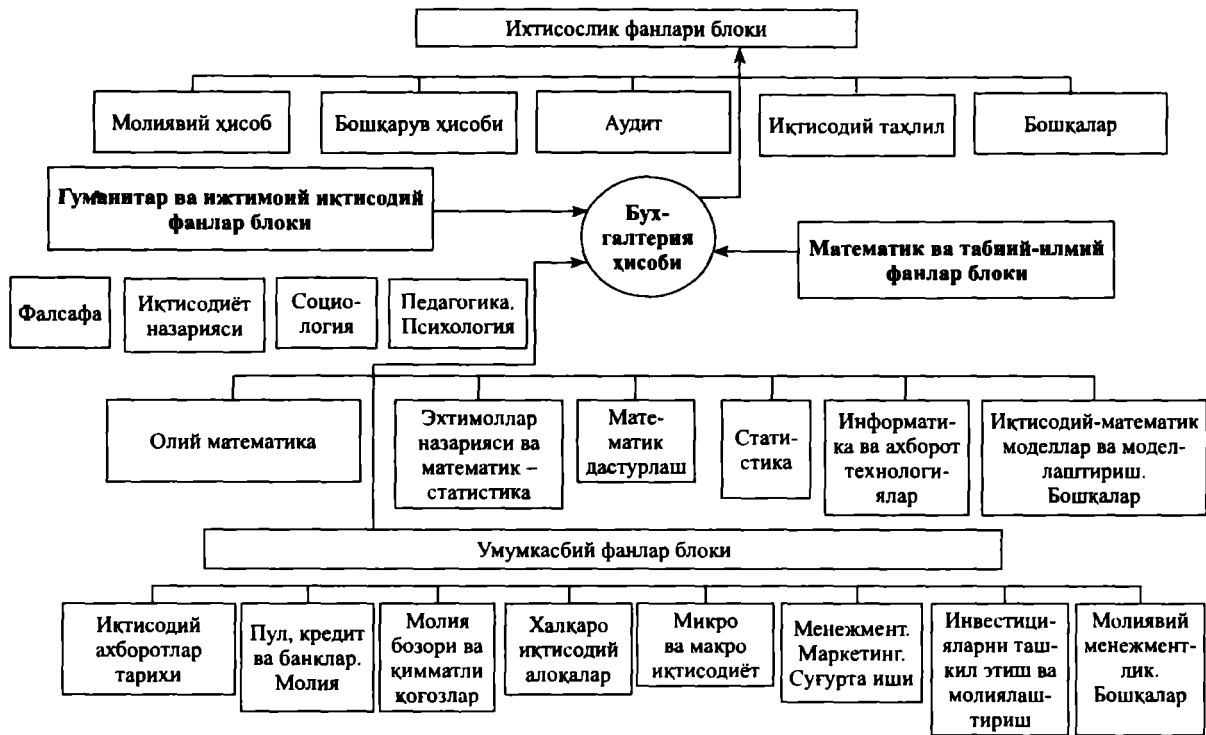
Ихтисослик фанлари блоки

Молиявий ҳисоб

Бошқарув ҳисоби

Аудит

Иқтисодий таҳлил

Бошқалар

Гуманитар ва ижтимоий иқтисодий фанлар блоки

Бух-галтерия ҳисоби

Математик ва табиий-илмий фанлар блоки

Фалсафа

Иқтисодиёт назарияси

Социология

Педагогика. Психология

Олий математика

Эхтимоллар назарияси ва математик – статистика

Математик дастурлаш

Статистика

Информатика ва ахборот технологиялар

Иқтисодий-математик моделлар ва моделлаштириш. Бошқалар

Умумкасбий фанлар блоки

Иқтисодий ахборотлар тарихи

Пул, кредит ва банклар. Молия

Молия бозори ва қимматли қоғозлар

Халқаро иқтисодий алоқалар

Микро ва макро иқтисодиёт

Менежмент. Маркетинг. Суғурта иши

Инвестицияларни ташкил этиш ва молиялаштириш

Молиявий менежментлик. Бошқалар